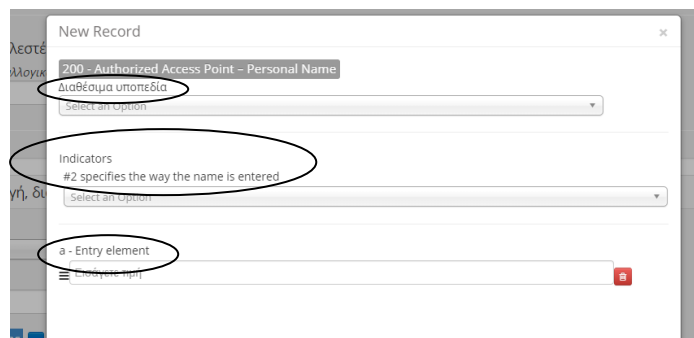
New Record

×

λεστέ
λλογικ

200 - Authorized Access Point – Personal Name

Διαθέσιμα υποπεδία

Select an Option

Indicators

#2 specifies the way the name is entered

Select an Option

γή, δι

a - Entry element

Εισάγετε τιμή